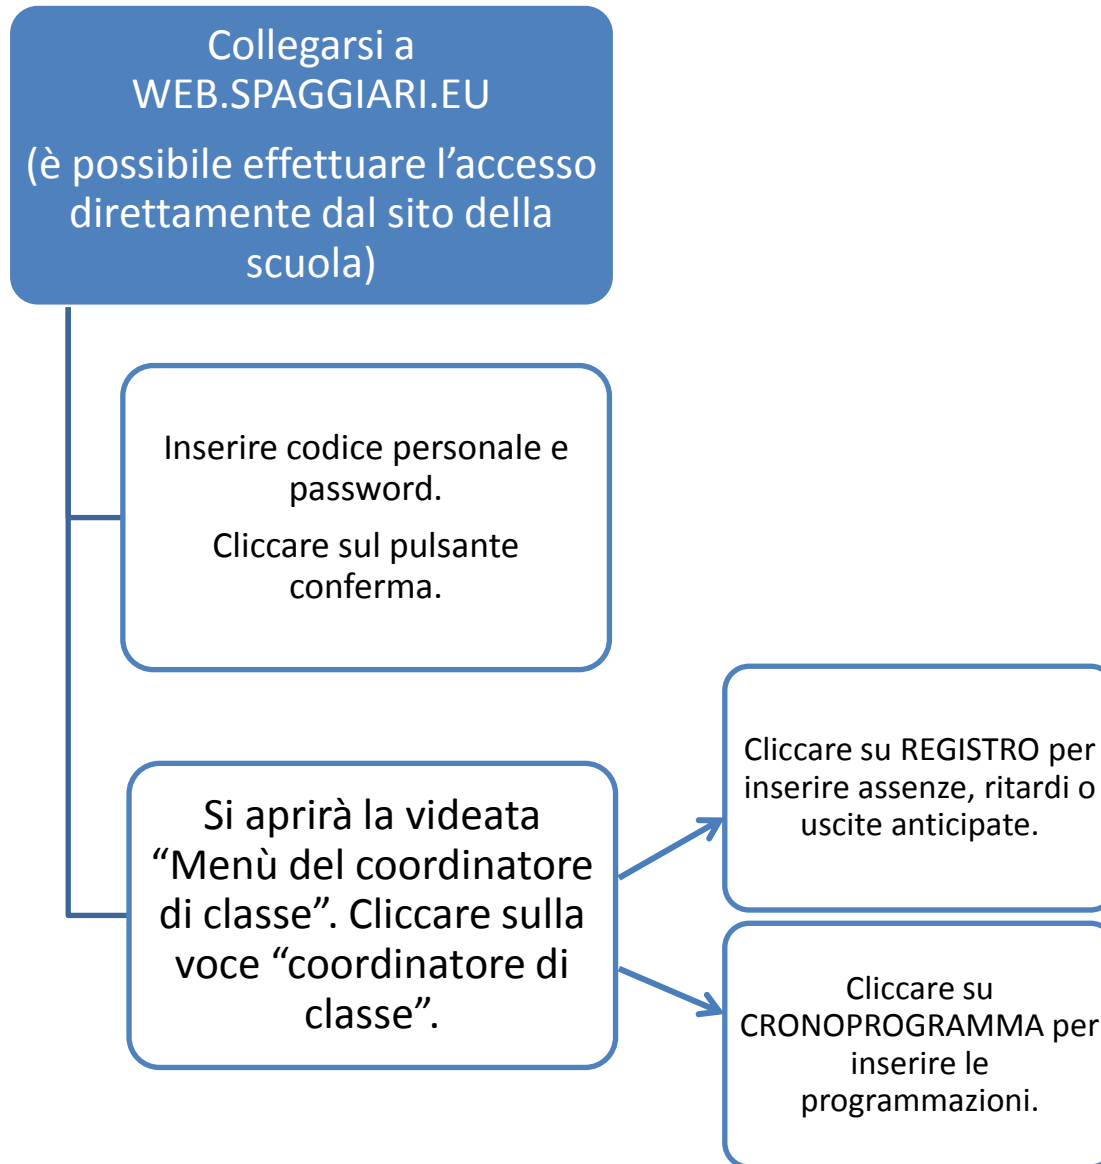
Collegarsi a WEB.SPAGGIARI.EU

(è possibile effettuare l’accesso direttamente dal sito della scuola)

Inserire codice personale e password.

Cliccare sul pulsante conferma.

Si aprirà la videata “Menù del coordinatore di classe”. Cliccare sulla voce “coordinatore di classe”.

Cliccare su REGISTRO per inserire assenze, ritardi o uscite anticipate.

Cliccare su CRONOPROGRAMMA per inserire le programmazioni.